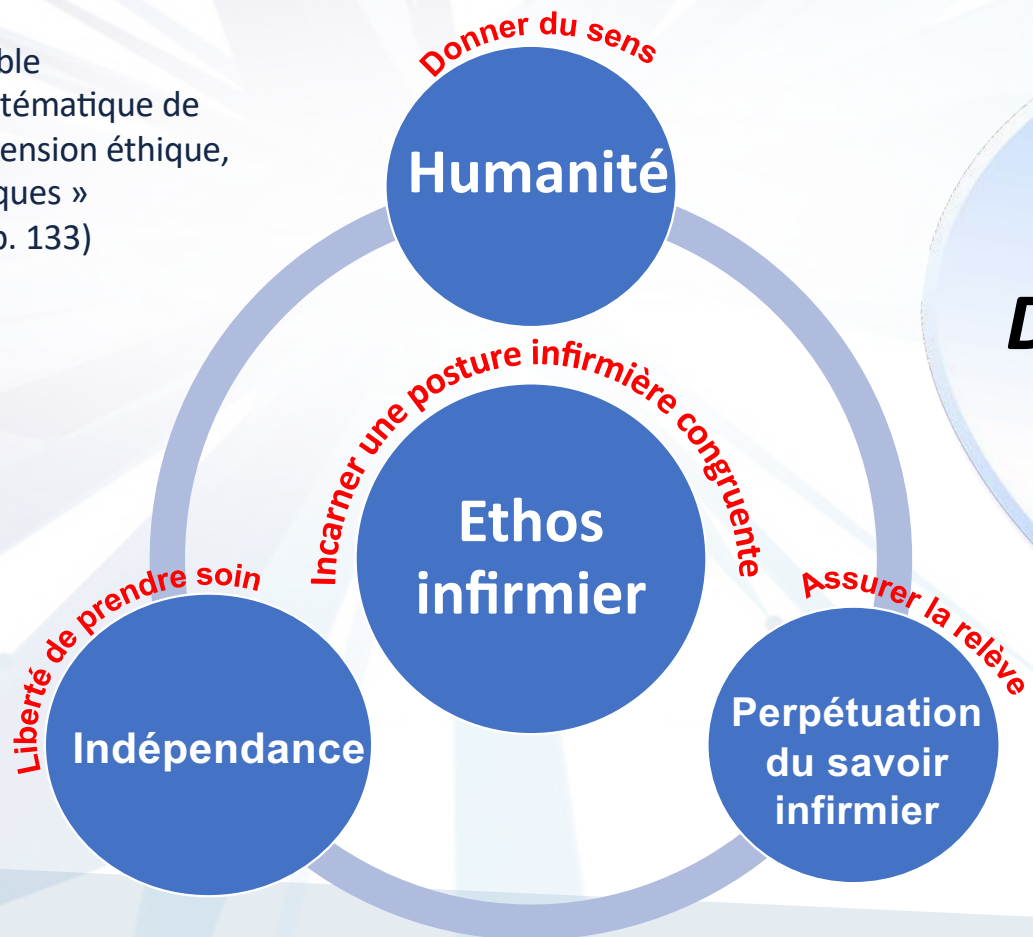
ble
tématique de
ension éthique,
ques »
o. 133)

Donner du sens

Humanité

Incarner une posture infirmière congruente

Ethos infirmier

Liberté de prendre soin

Indépendance

Assurer la relève

Perpétuation du savoir infirmier

D